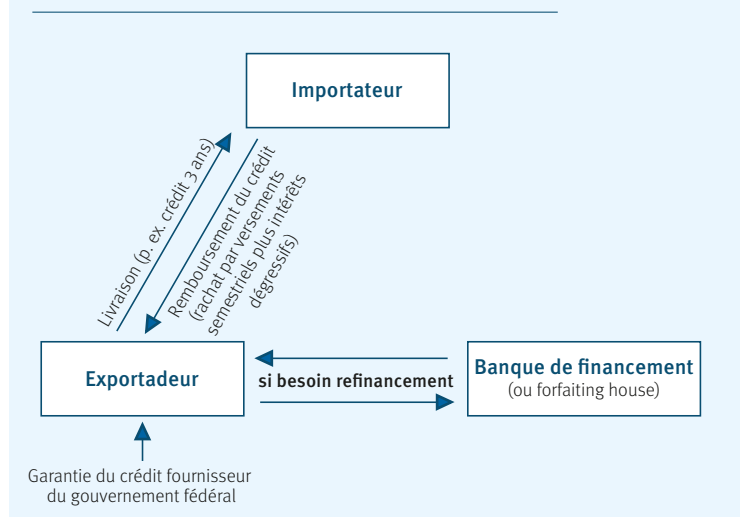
Importateur

Livraison (p. ex. crédit 3 ans)

Remboursement du crédit (rachat par versements semestriels plus intérêts dégressifs)

Exportadeur

si besoin refinancement

Banque de financement
(ou forfaiting house)

Garantie du crédit fournisseur du gouvernement fédéral